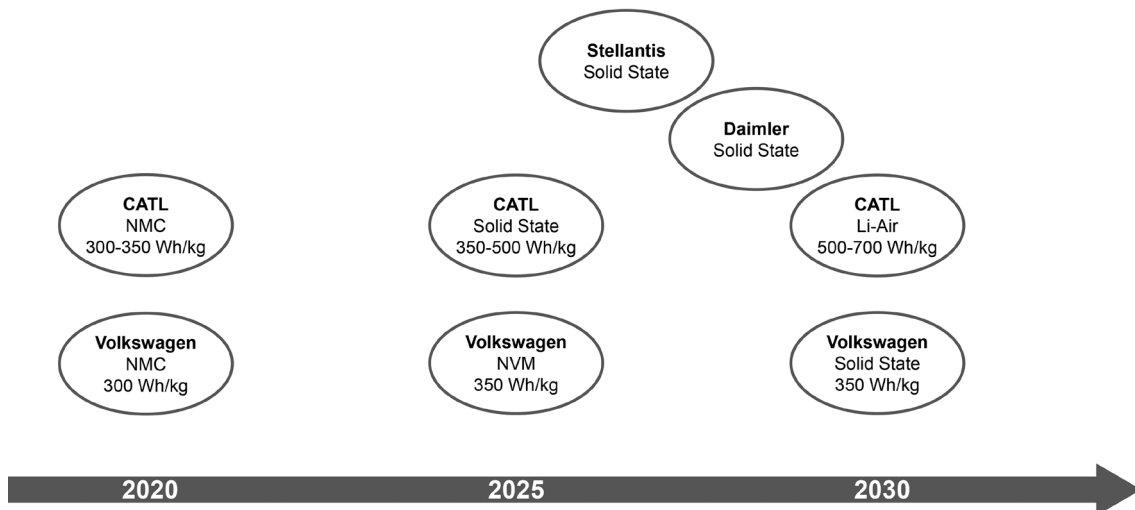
Stellantis
Solid State

Daimler
Solid State

CATL
NMC
300-350 Wh/kg

CATL
Solid State
350-500 Wh/kg

CATL
Li-Air
500-700 Wh/kg

Volkswagen
NMC
300 Wh/kg

Volkswagen
NVM
350 Wh/kg

Volkswagen
Solid State
350 Wh/kg

2020
2025
2030